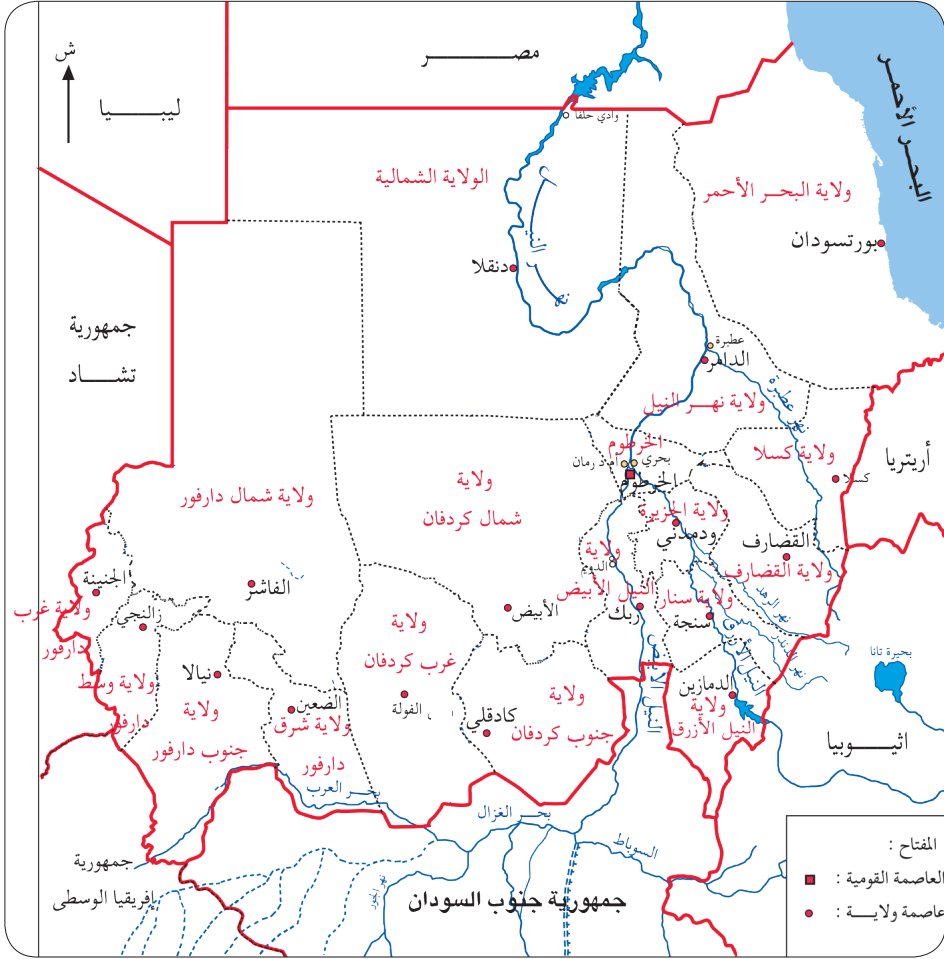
ش

مصــــــــــر

ليبـــــيا

البحـر الأحمر

وادي حلفا

الولاية الشمالية

ولاية البحـر الأحمر

بورتسودان

دنقلا

جمهورية
تشـــاد

عطبرة
الدامر

ولاية نهـر النيل

الخرطوم
بحري
أم درمان
الخرطوم

ولاية كسلا
كسلا

أريتريا

ولاية
شمال كردفان

ولاية شمال دارفور

ولاية الجزيرة
ودمدني

القضارف
ولاية القضارف

الجنينة

ولاية غرب دارفور

الفاشر

زالنجي

ولاية وسط دارفور

ولاية
النيل الأبيض

الدويم

ولاية سنار

ربك

سنجة

الأبيض

ولاية
غرب كردفان

نيالا

ولاية
جنوب دارفور

الضعين
ولاية شرق دارفور

الفولة

كادقلي

ولاية
جنوب كردفان

الدمازين
ولاية
النيل الأزرق

بحيرة تانا

اثيـــوبيا

بحر العرب

بحر الغزال

السوباط

جمهورية
إفريقيا الوسطى

جمهورية جنوب السودان

المفتاح :
العاصمة القومية :
عاصمة ولايـــة :